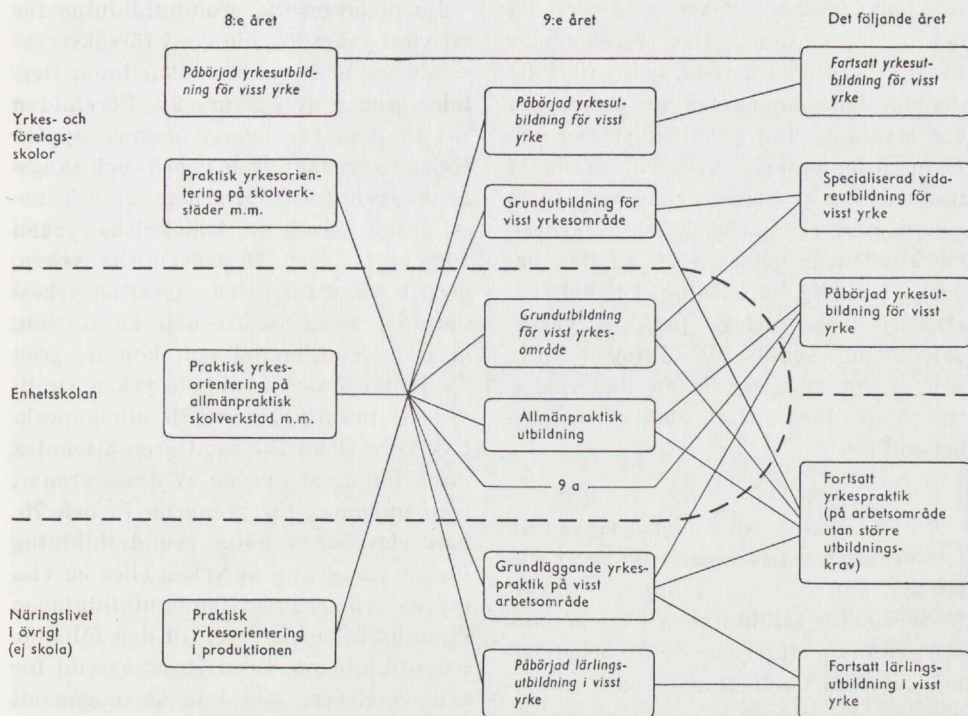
8:e året

9:e året

Det följande året

Yrkes- och företagsskolor

Påbörjad yrkesutbildning för visst yrke

Praktisk yrkesorientering på skolverkstäder m.m.

Påbörjad yrkesutbildning för visst yrke

Grundutbildning för visst yrkesområde

Fortsatt yrkesutbildning för visst yrke

Specialiserad vidareutbildning för visst yrke

Enhetsskolan

Praktisk yrkesorientering på allmänpraktisk skolverkstad m.m.

Grundutbildning för visst yrkesområde

Allmänpraktisk utbildning

9 a

Påbörjad yrkesutbildning för visst yrke

Fortsatt yrkespraktik (på arbetsområde utan större utbildningskrav)

Näringslivet i övrigt (ej skola)

Praktisk yrkesorientering i produktionen

Grundläggande yrkespraktik på visst arbetsområde

Påbörjad lärlingsutbildning i visst yrke

Fortsatt lärlingsutbildning i visst yrke